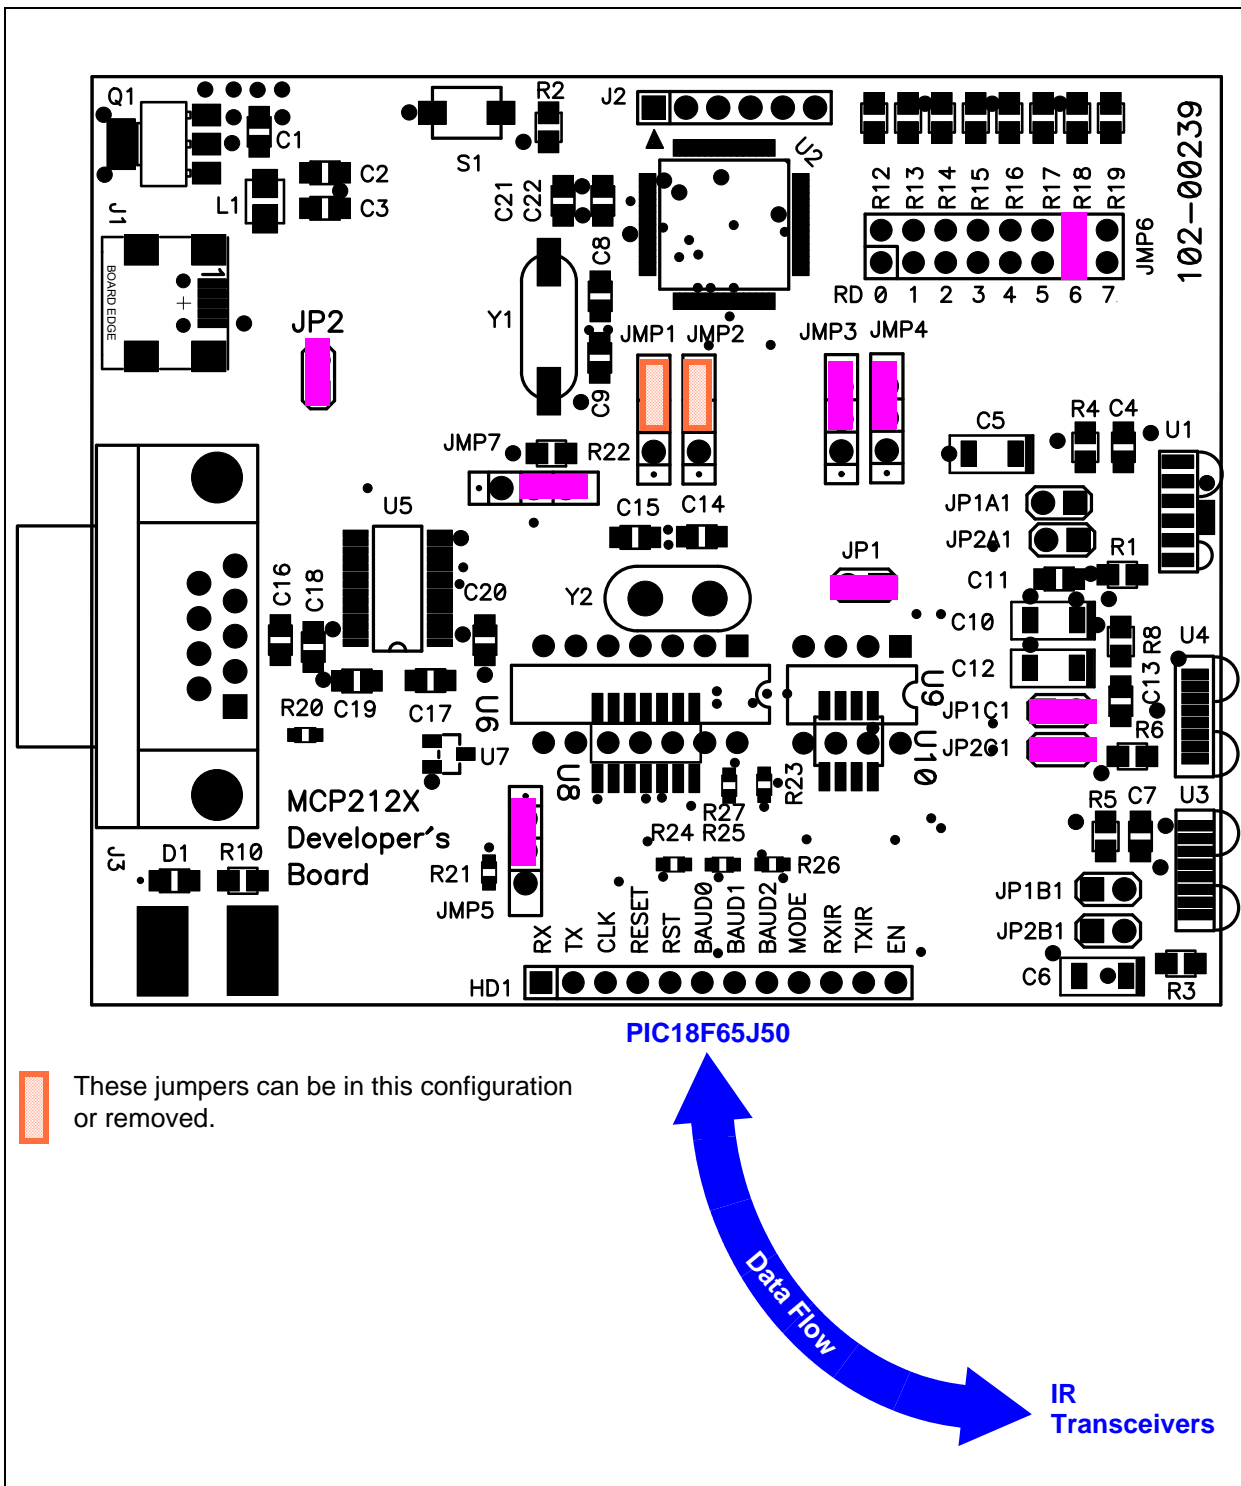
Q1
C1
R2
J2
U2
S1
C2
C3
L1
J1
BOARD EDGE
C21 C22
C8
Y1
C9
JP2
JMP1 JMP2
JMP3 JMP4
R12 R13 R14 R15 R16 R17 R18 R19
JMP6
RD 0 1 2 3 4 5 6 7
102-00239
JMP7
R22
C15 C14
C5
R4 C4
U1
JP1A1
JP2A1
R1
U5
C16 C18
C20
Y2
JP1
C11
C10
R8
C13
C12
U4
U9
JP1C1
JP2C1
R6
R20 C19
C17
U6
U7
U8
U10
R23
R27
R24 R25
R26
R5 C7
U3
MCP212X Developer's Board
J3
D1
R10
R21
JMP5
RX TX CLK RESET RST BAUD0 BAUD1 BAUD2 MODE RXIR TXIR EN
JP1B1
JP2B1
C6
R3
HD1
PIC18F65J50
These jumpers can be in this configuration or removed.
Data Flow
IR Transceivers